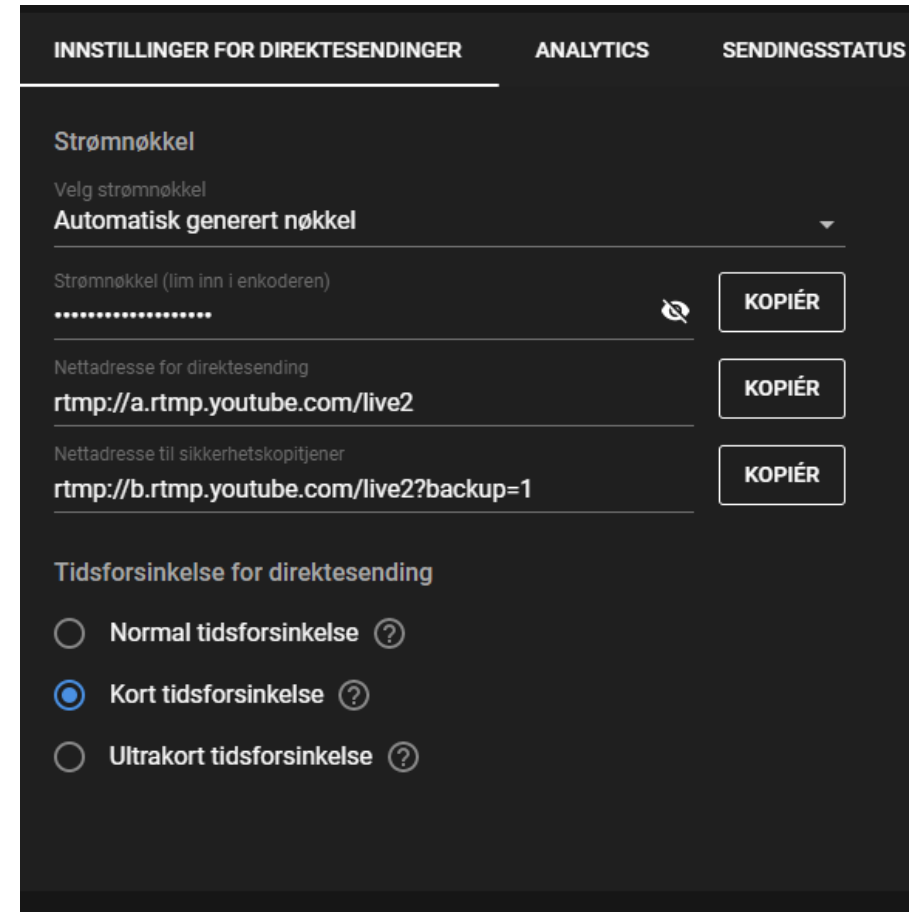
INNSTILLINGER FOR DIREKTESENDINGER ANALYTICS SENDINGSSTATUS

Strømnøkkel

Velg strømnøkkel
Automatisk generert nøkkel

Strømnøkkel (lim inn i enkoderen)
••••••••••••••••••••
KOPIÉR

Nettadresse for direktesending
rtmp://a.rtmp.youtube.com/live2
KOPIÉR

Nettadresse til sikkerhetskopitjener
rtmp://b.rtmp.youtube.com/live2?backup=1
KOPIÉR

Tidsforsinkelse for direktesending

Normal tidsforsinkelse ?

Kort tidsforsinkelse ?

Ultrakort tidsforsinkelse ?